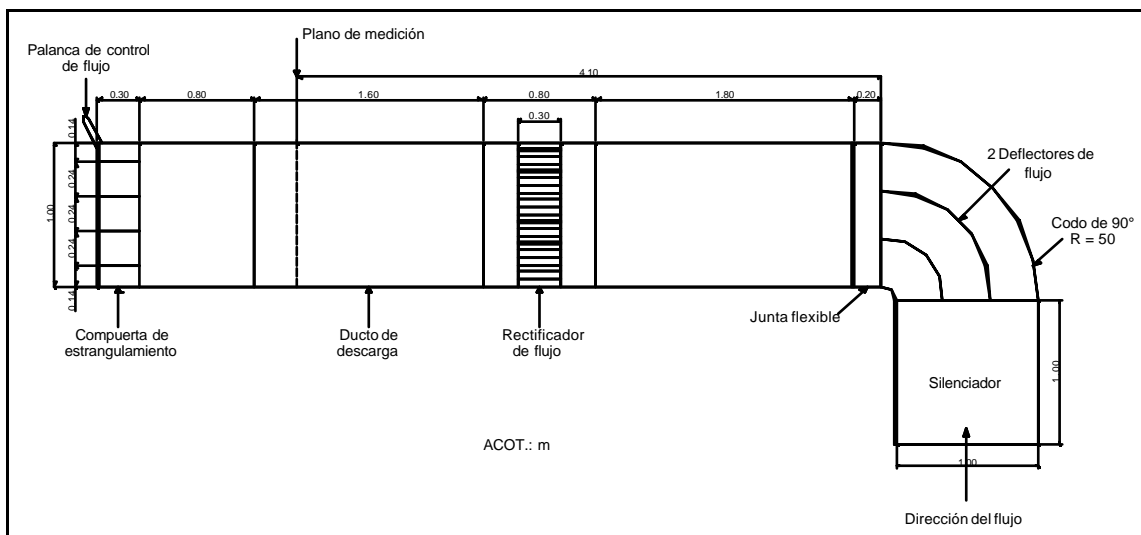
Palanca de control de flujo

Plano de medición

4.10

0.30
0.80
1.60
0.80
0.30
1.80
0.20

0.14
0.24
0.24
0.24
0.14
1.00

2 Deflectores de flujo

Codo de 90°
R = 50

Compuerta de estrangulamiento

Ducto de descarga

Rectificador de flujo

Junta flexible

Silenciador

1.00

1.00

ACOT.: m

Dirección del flujo